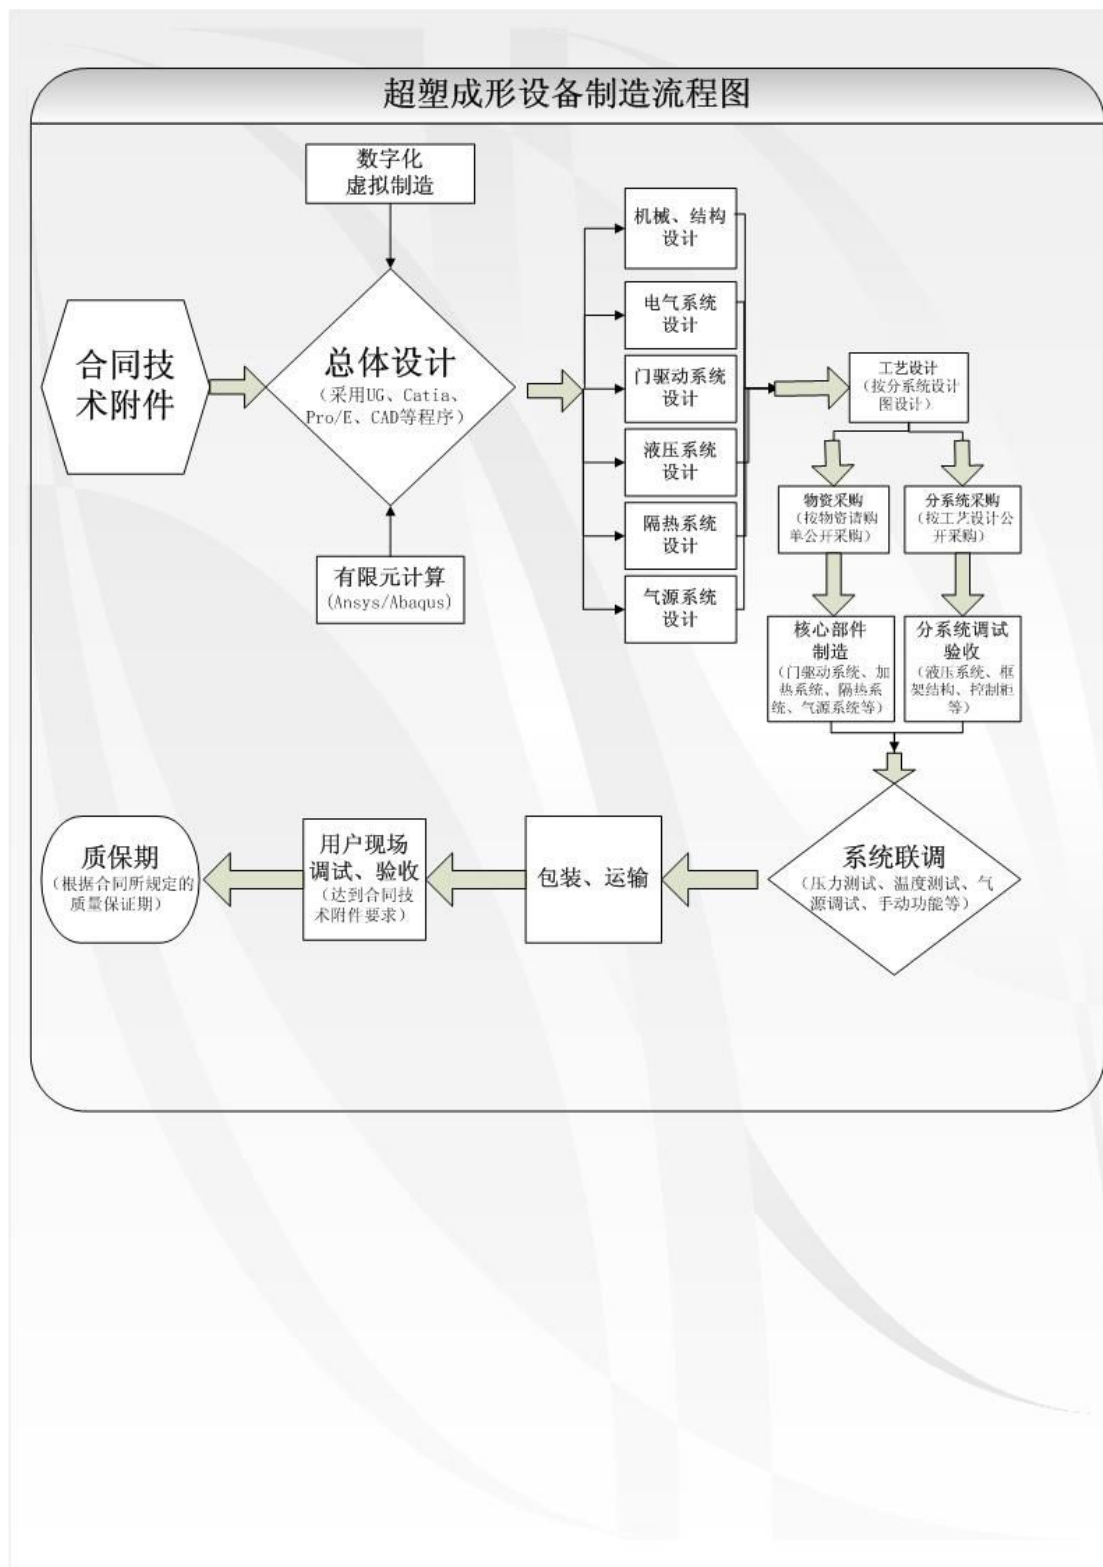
超塑成形设备制造流程图

数字化
虚拟制造

合同技术附件

总体设计
（采用UG、Catia、Pro/E、CAD等程序）

有限元计算
(Ansys/Abaqus)

机械、结构设计

电气系统设计

门驱动系统设计

液压系统设计

隔热系统设计

气源系统设计

工艺设计
（按分系统设计图设计）

物资采购
（按物资请购单公开采购）

分系统采购
（按工艺设计公开采购）

核心部件制造
（门驱动系统、加热系统、隔热系统、气源系统等）

分系统调试验收
（液压系统、框架结构、控制柜等）

系统联调
（压力测试、温度测试、气源调试、手动功能等）

包装、运输

用户现场调试、验收
（达到合同技术附件要求）

质保期
（根据合同所规定的质量保证期）